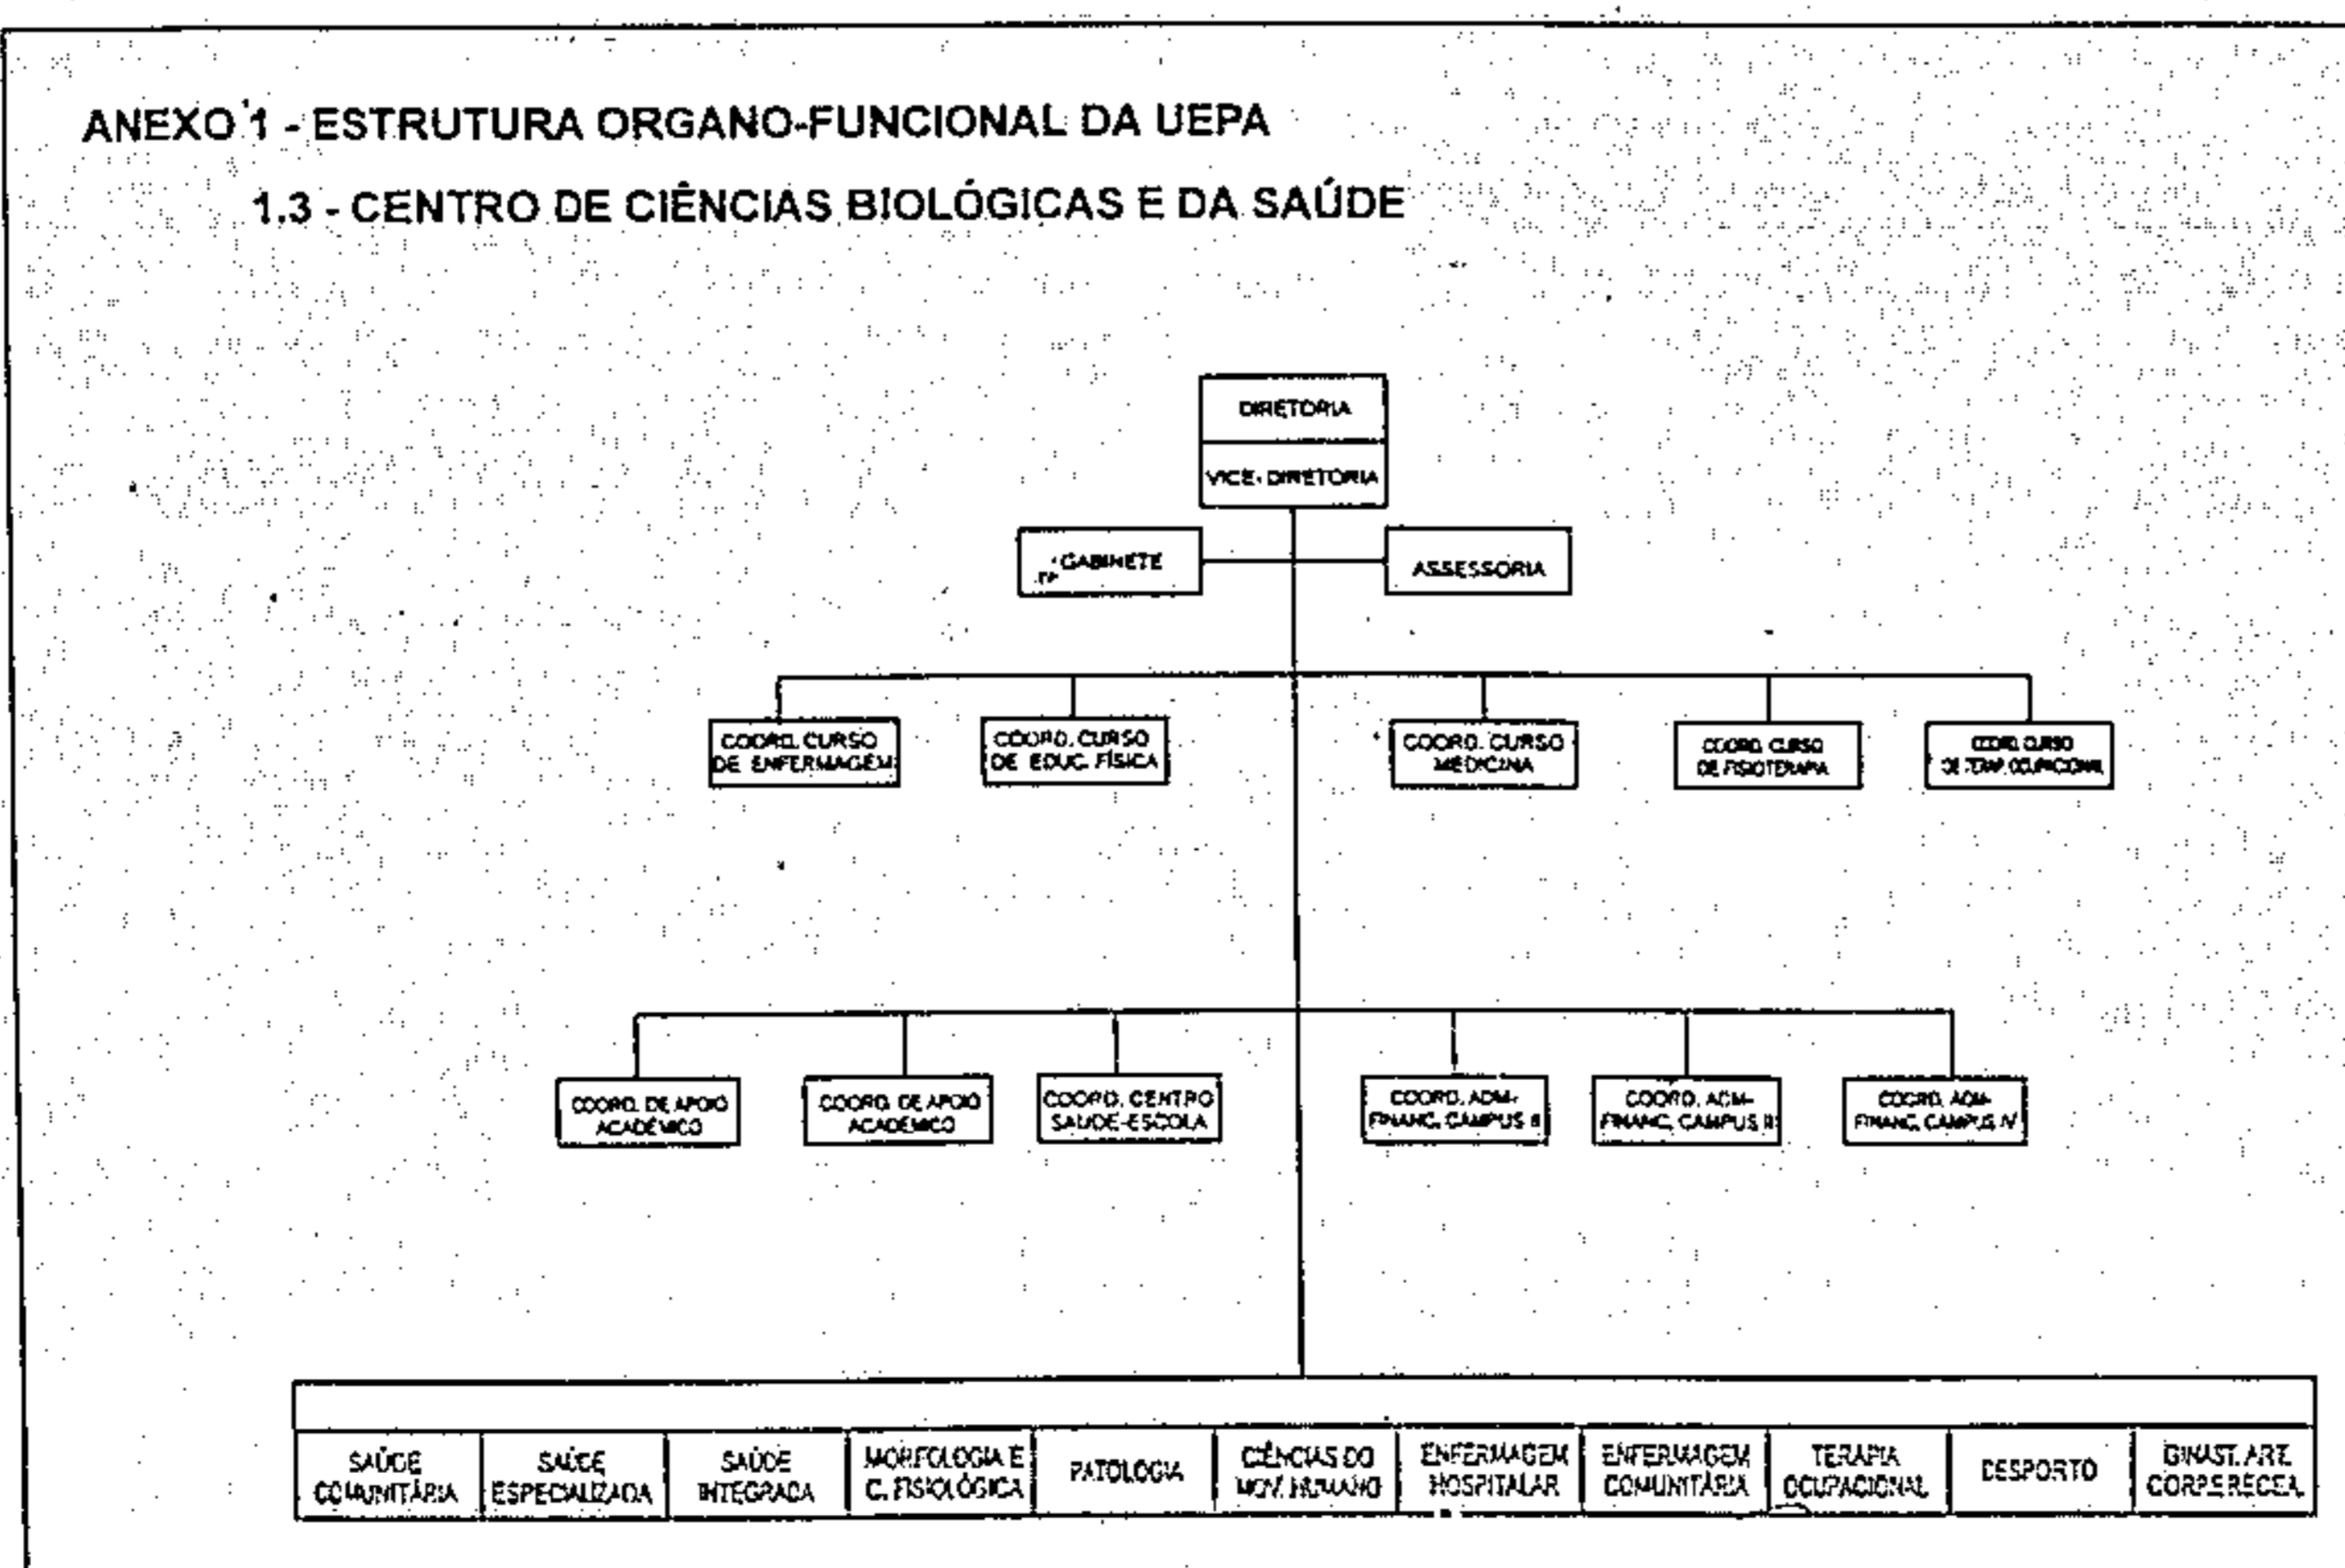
ANEXO 1 - ESTRUTURA ORGANO-FUNCIONAL DA UEPA

1.3 - CENTRO DE CIÊNCIAS BIOLÓGICAS E DA SAÚDE

DIRETORIA

VICE-DIRETORIA

GABINETE

ASSESSORIA

COORD. CURSO DE ENFERMAGEM

COORD. CURSO DE EDUC. FÍSICA

COORD. CURSO MEDICINA

COORD. CURSO DE FISIOTERAPIA

COORD. CURSO DE TERAP. OCUPACIONAL

COORD. DE APOIO ACADÊMICO

COORD. DE APOIO ACADÊMICO

COORD. CENTRO SAÚDE-ESCOLA

COORD. ADM-FINANC. CAMPUS II

COORD. ADM-FINANC. CAMPUS III

COORD. ADM-FINANC. CAMPUS IV

| SAÚDE COMUNITÁRIA | SAÚDE ESPECIALIZADA | SAÚDE INTEGRADA | MORFOLOGIA E C. FISIOLÓGICA | PATOLOGIA | CIÊNCIAS DO MOV. HUMANO | ENFERMAGEM HOSPITALAR | ENFERMAGEM COMUNITÁRIA | TERAPIA OCUPACIONAL | DESPORTO | GINAST. ART. CORP. RECEA. |
|---|---|---|---|---|---|---|---|---|---|---|